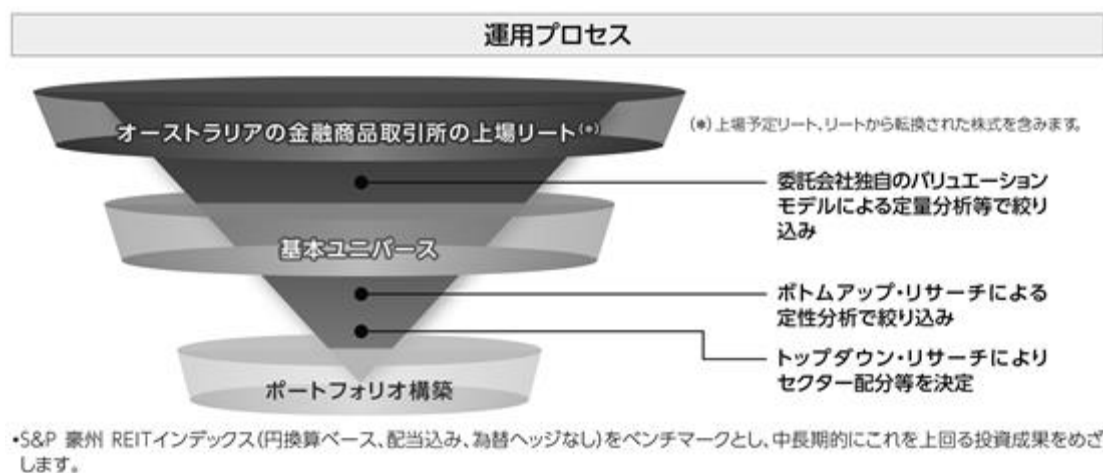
運用プロセス

オーストラリアの金融商品取引所の上場リート(*)

(*)上場予定リート、リートから転換された株式を含みます。

委託会社独自のバリュエーションモデルによる定量分析等で絞り込み

基本ユニバース

ボトムアップ・リサーチによる定性分析で絞り込み

トップダウン・リサーチによりセクター配分等を決定

ポートフォリオ構築

•S&P 豪州 REITインデックス(円換算ベース、配当込み、為替ヘッジなし)をベンチマークとし、中長期的にこれを上回る投資成果をめざします。